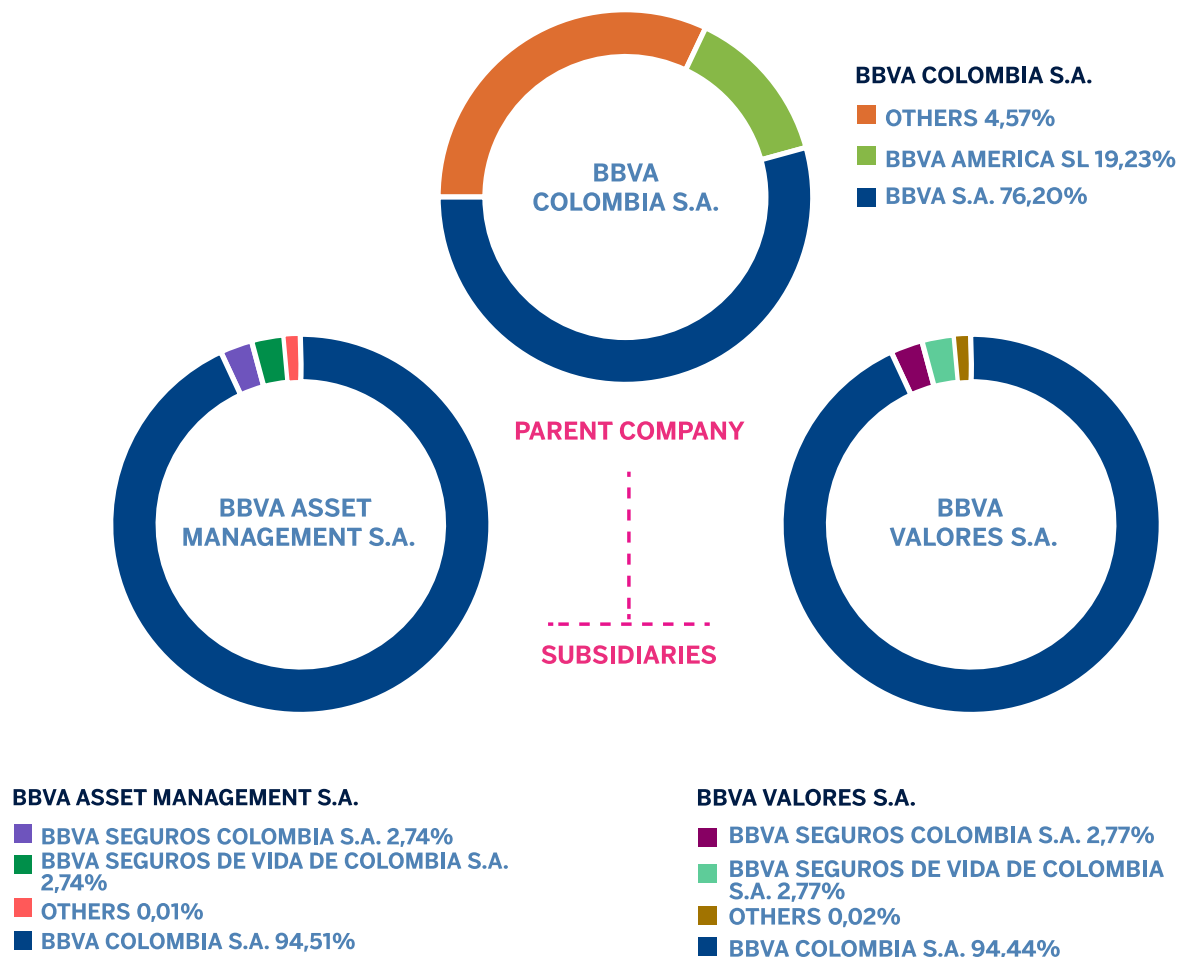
BBVA COLOMBIA S.A.

BBVA COLOMBIA S.A.
OTHERS 4,57%
BBVA AMERICA SL 19,23%
BBVA S.A. 76,20%

PARENT COMPANY

BBVA ASSET MANAGEMENT S.A.

BBVA VALORES S.A.

SUBSIDIARIES

BBVA ASSET MANAGEMENT S.A.
BBVA SEGUROS COLOMBIA S.A. 2,74%
BBVA SEGUROS DE VIDA DE COLOMBIA S.A. 2,74%
OTHERS 0,01%
BBVA COLOMBIA S.A. 94,51%

BBVA VALORES S.A.
BBVA SEGUROS COLOMBIA S.A. 2,77%
BBVA SEGUROS DE VIDA DE COLOMBIA S.A. 2,77%
OTHERS 0,02%
BBVA COLOMBIA S.A. 94.44%